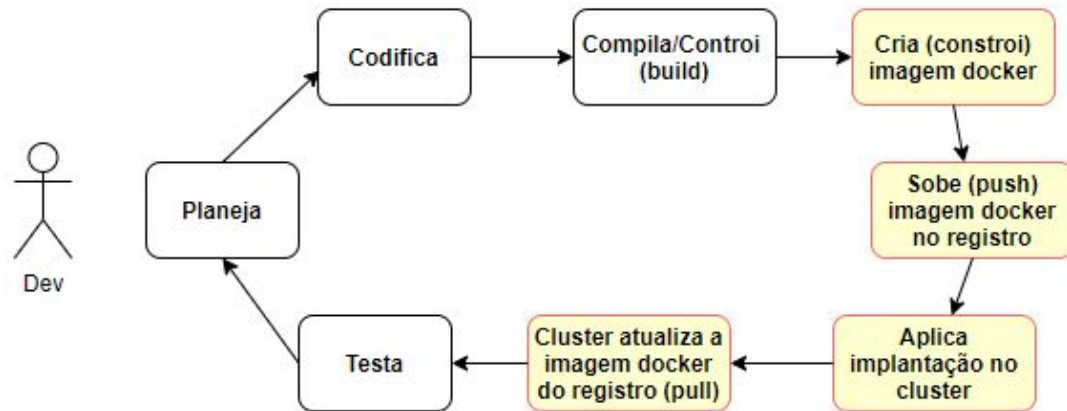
Dev

Planeja

Codifica

Compila/Controi (build)

Cria (constroi) imagem docker

Sobe (push) imagem docker no registro

Aplica implantação no cluster

Cluster atualiza a imagem docker do registro (pull)

Testa